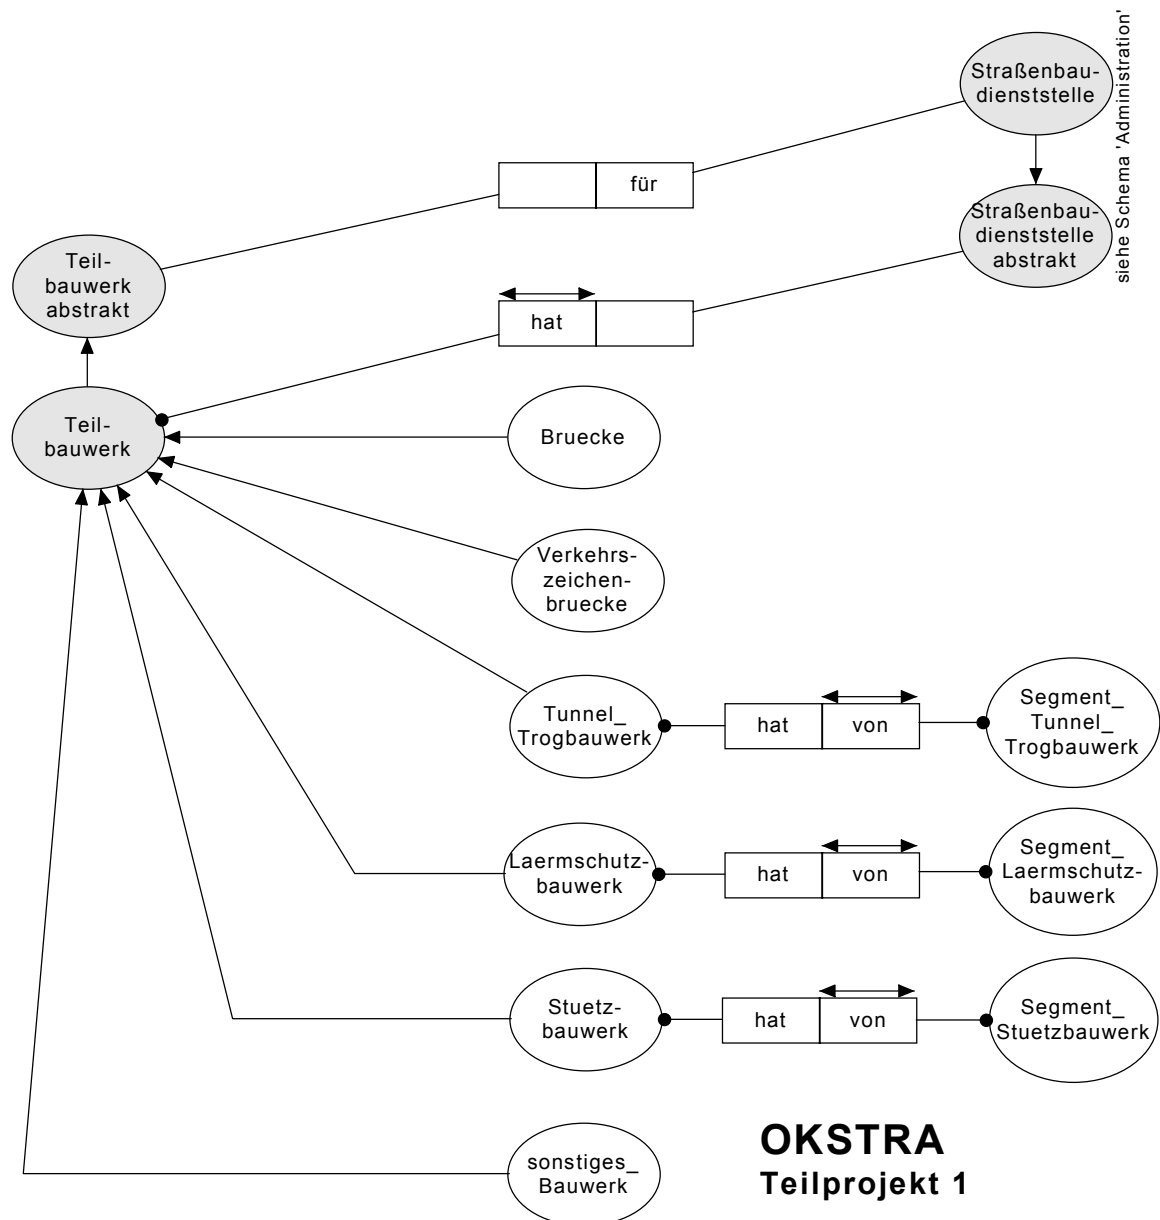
siehe Schema 'Administration'

Straßenbaudienststelle

für

Straßenbaudienststelle abstrakt

Teilbauwerk abstrakt

hat

Teilbauwerk

Bruecke

Verkehrszeichenbruecke

Tunnel_ Trogbauwerk

hat | von

Segment_ Tunnel_ Trogbauwerk

Laermschutzbauwerk

hat | von

Segment_ Laermschutzbauwerk

Stuetzbauwerk

hat | von

Segment_ Stuetzbauwerk

sonstiges_ Bauwerk

OKSTRA
Teilprojekt 1